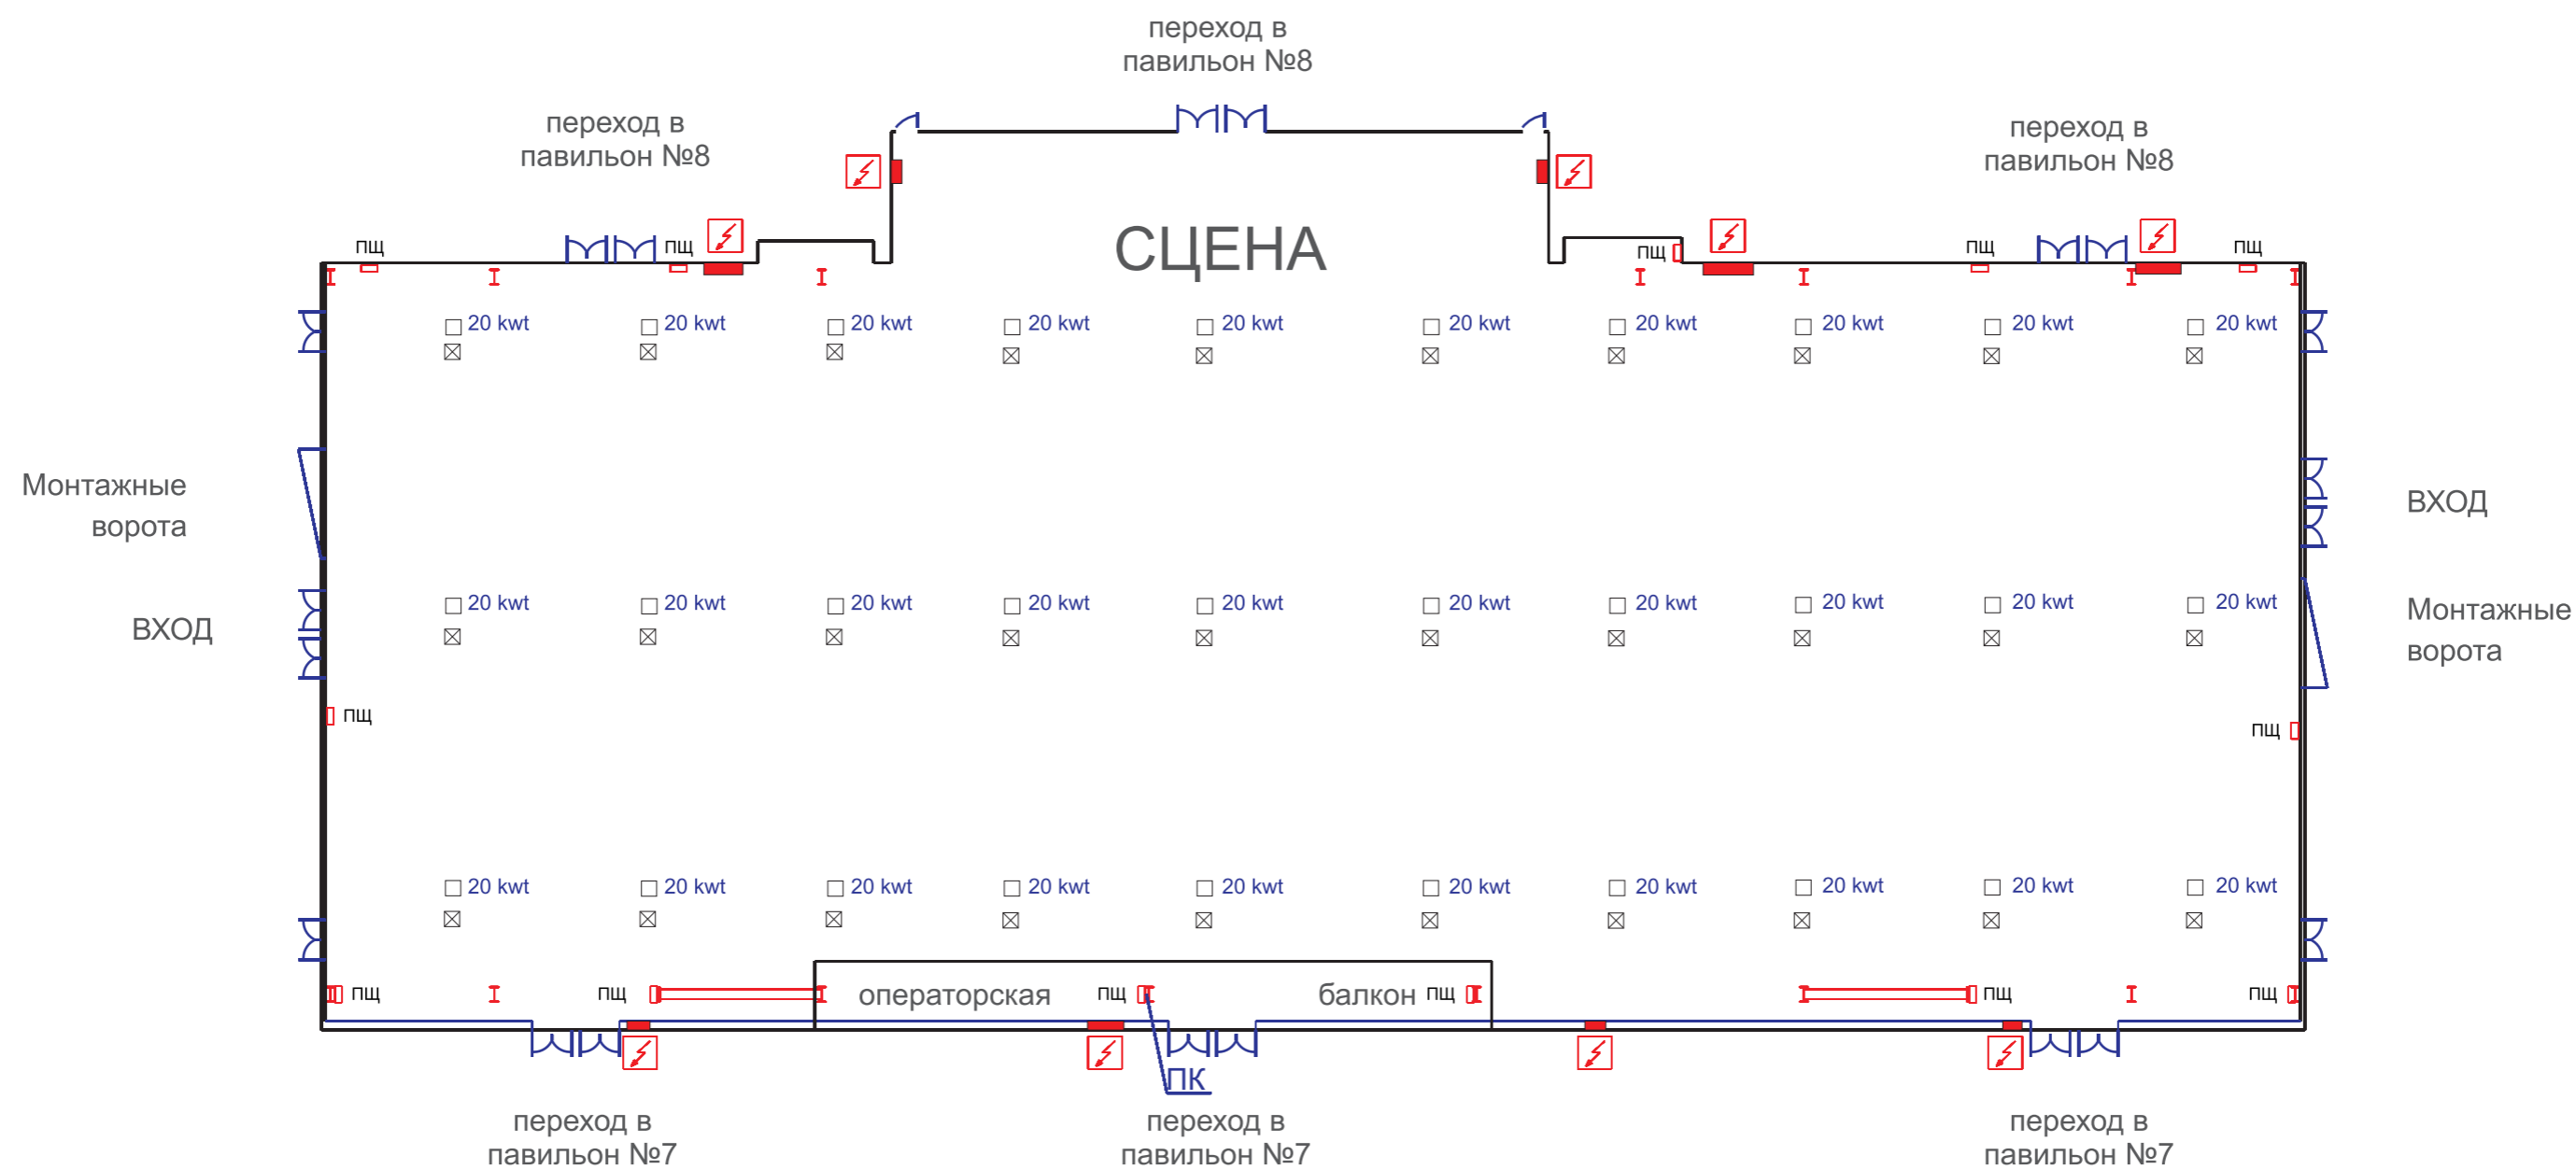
переход в павильон №8

переход в павильон №8

переход в павильон №8

СЦЕНА

пщ пщ пщ пщ пщ

20 kwt 20 kwt 20 kwt 20 kwt 20 kwt 20 kwt 20 kwt 20 kwt 20 kwt 20 kwt

Монтажные ворота

ВХОД

20 kwt 20 kwt 20 kwt 20 kwt 20 kwt 20 kwt 20 kwt 20 kwt 20 kwt 20 kwt

ВХОД

Монтажные ворота

пщ

пщ

20 kwt 20 kwt 20 kwt 20 kwt 20 kwt 20 kwt 20 kwt 20 kwt 20 kwt 20 kwt

пщ пщ операторская пщ балкон пщ пщ пщ

ПК

переход в павильон №7

переход в павильон №7

переход в павильон №7